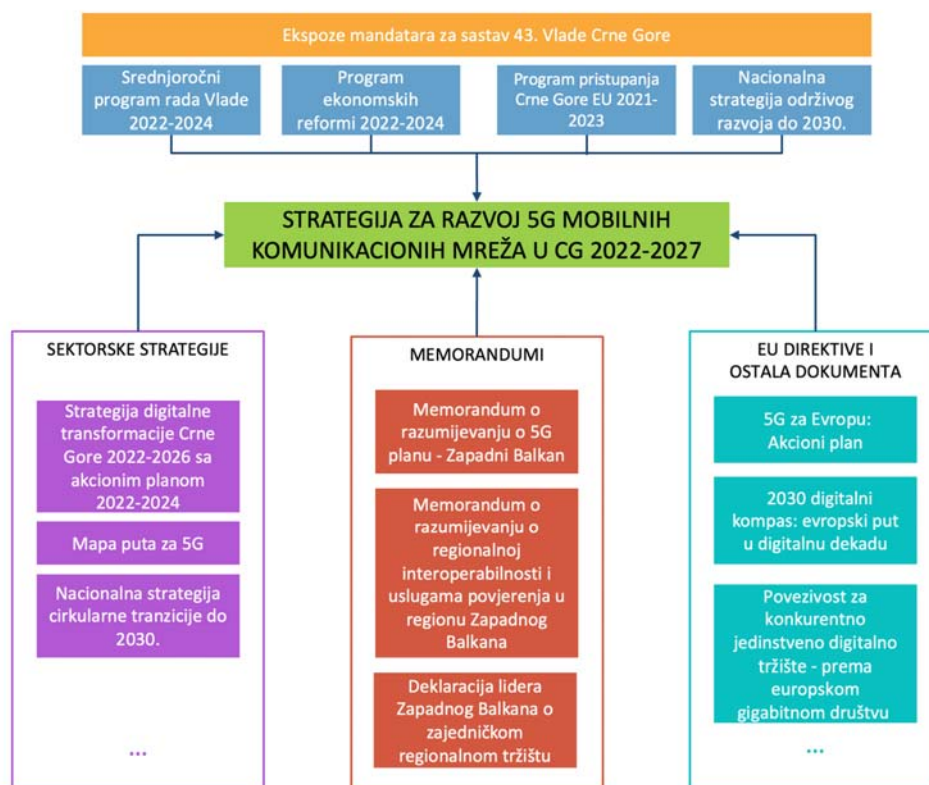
Ekspoze mandatara za sastav 43. Vlade Crne Gore

Srednjoročni program rada Vlade 2022-2024

Program ekonomskih reformi 2022-2024

Program pristupanja Crne Gore EU 2021-2023

Nacionalna strategija održivog razvoja do 2030.

STRATEGIJA ZA RAZVOJ 5G MOBILNIH KOMUNIKACIONIH MREŽA U CG 2022-2027

SEKTORSKE STRATEGIJE

Strategija digitalne transformacije Crne Gore 2022-2026 sa akcionim planom 2022-2024

Mapa puta za 5G

Nacionalna strategija cirkularne tranzicije do 2030.

...

MEMORANDUMI

Memorandum o razumijevanju o 5G planu - Zapadni Balkan

Memorandum o razumijevanju o regionalnoj interoperabilnosti i uslugama povjerenja u regionu Zapadnog Balkana

Deklaracija lidera Zapadnog Balkana o zajedničkom regionalnom tržištu

EU DIREKTIVE I OSTALA DOKUMENTA

5G za Evropu: Akcioni plan

2030 digitalni kompas: evropski put u digitalnu dekadu

Povezivost za konkurentno jedinstveno digitalno tržište - prema europskom gigabitnom društvu

...